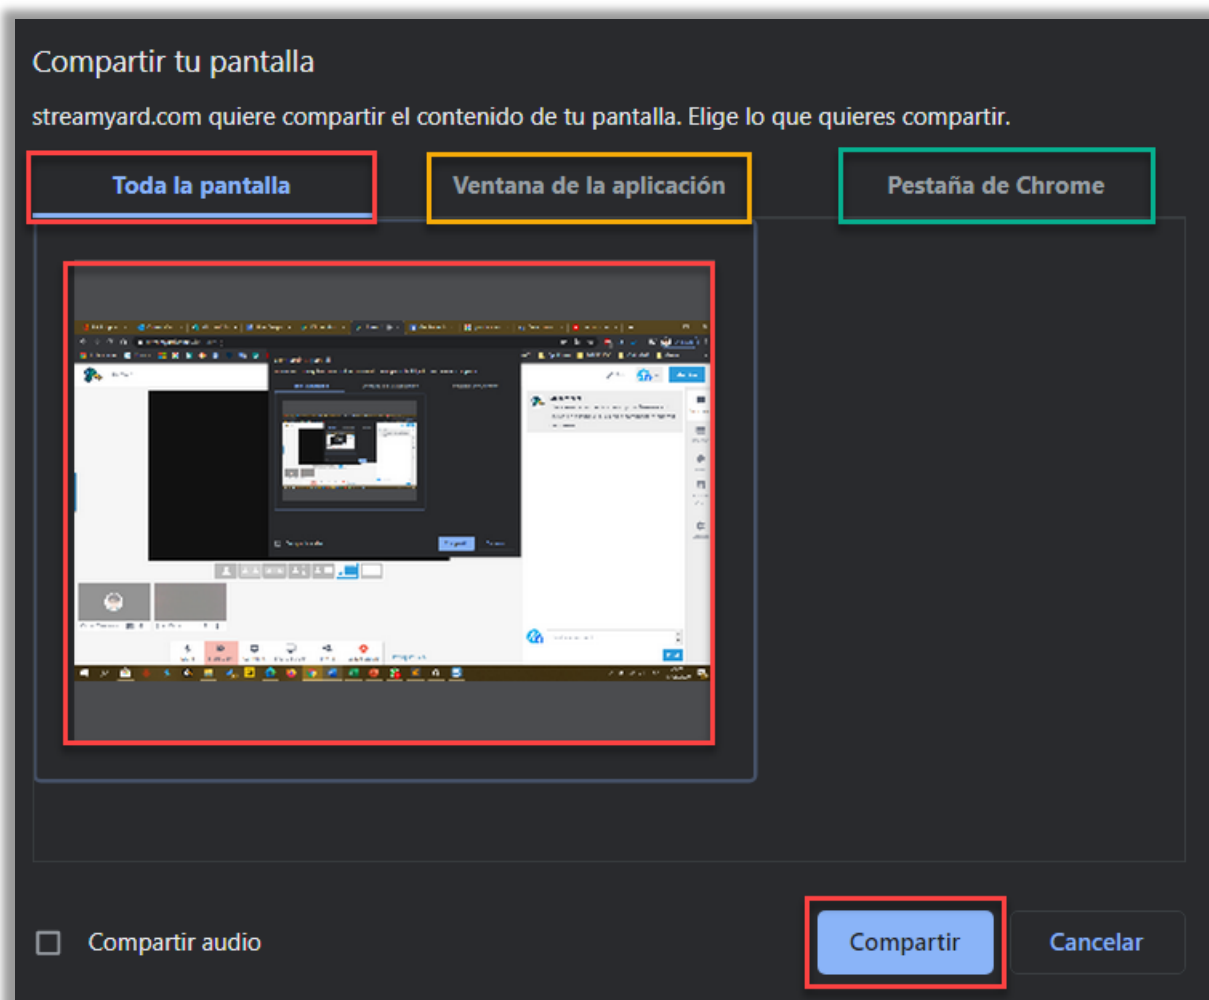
Compartir tu pantalla

streamyard.com quiere compartir el contenido de tu pantalla. Elige lo que quieres compartir.

Toda la pantalla

Ventana de la aplicación

Pestaña de Chrome

Compartir audio

Compartir

Cancelar